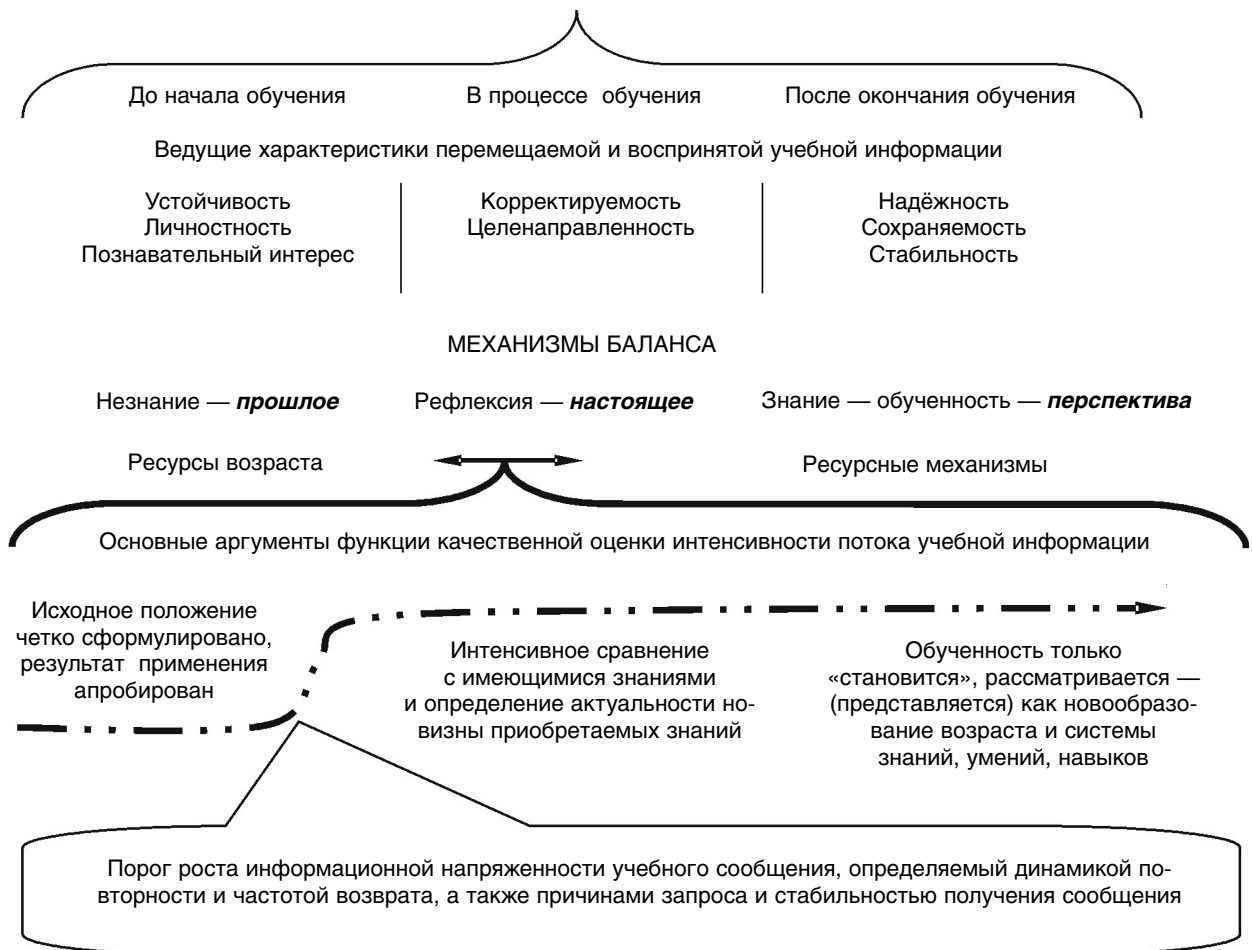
До начала обучения

В процессе обучения

После окончания обучения

Ведущие характеристики перемещаемой и воспринятой учебной информации

Устойчивость
Личностность
Познавательный интерес

Корректируемость
Целенаправленность

Надёжность
Сохраняемость
Стабильность

МЕХАНИЗМЫ БАЛАНСА

Незнание — ***прошлое***

Рефлексия — ***настоящее***

Знание — обученность — ***перспектива***

Ресурсы возраста

Ресурсные механизмы

Основные аргументы функции качественной оценки интенсивности потока учебной информации

Исходное положение четко сформулировано, результат применения апробирован

Интенсивное сравнение с имеющимися знаниями и определение актуальности новизны приобретаемых знаний

Обученность только «становится», рассматривается — (представляется) как новообразование возраста и системы знаний, умений, навыков

Порог роста информационной напряженности учебного сообщения, определяемый динамикой повторности и частотой возврата, а также причинами запроса и стабильностью получения сообщения